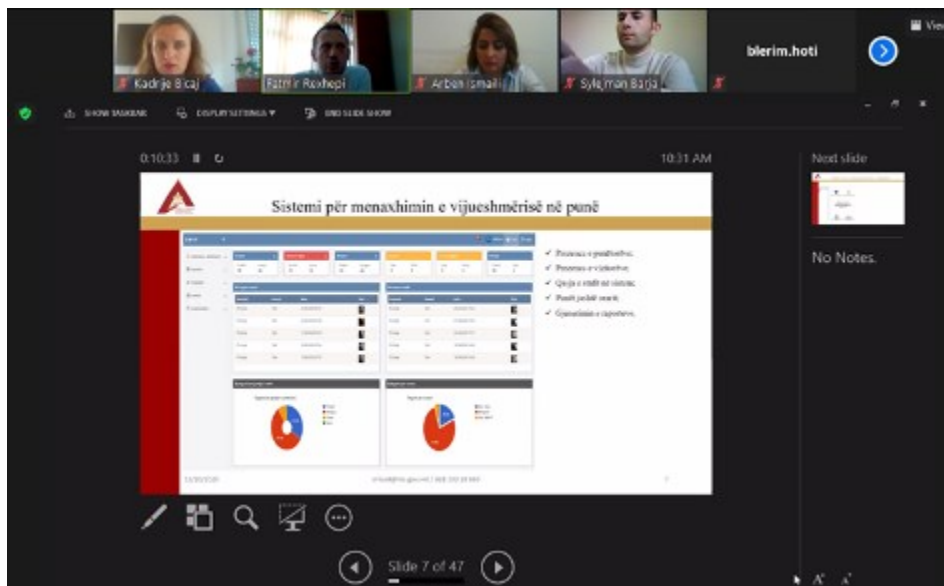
Kadrije Bicaj
Fatmir Rexhepi
Arben Ismaili
Syleman Barja
blerim.hoti
View

SHOW TASKBAR
DISPLAY SETTINGS ▾
END SLIDE SHOW

0:10:33
10:31 AM

Sistemi për menaxhimin e vijueshmërisë në punë

✓ Prezenca e punëtorëve.
✓ Prezenca e vizitorëve.
✓ Qasja e stafit në sistem.
✓ Punët jashtë orarit.
✓ Gjenerimi e raporteve.

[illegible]

Next slide
No Notes.

Slide 7 of 47